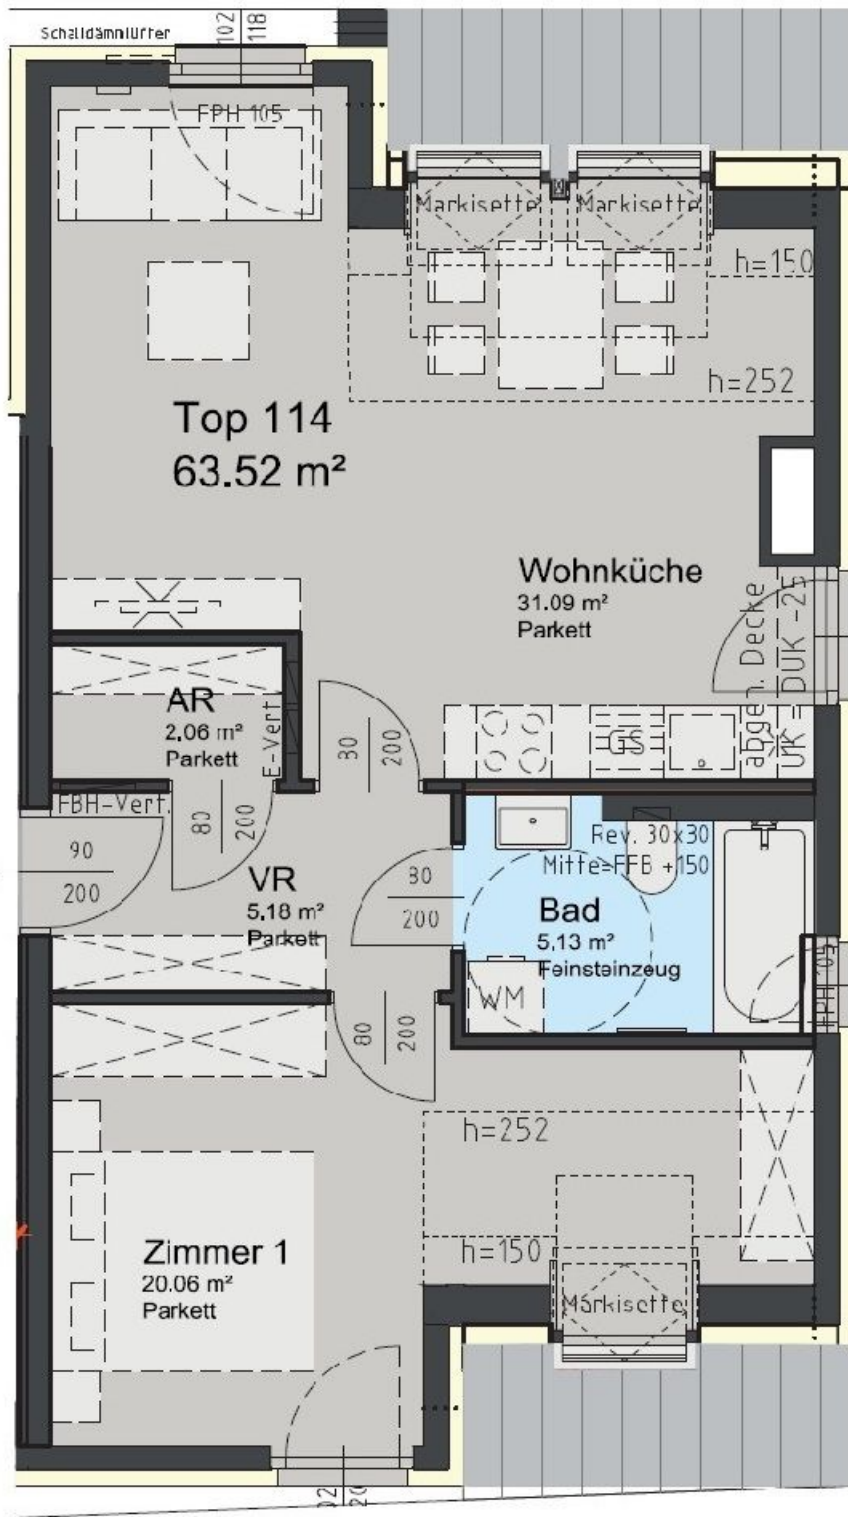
Schalldämmlüfter
102
118
FPH 105
Markisette
Markisette
h=150
h=252
Top 114
63.52 m²
Wohnküche
31.09 m²
Parkett
abgeh. Decke
UK = DUK -25
AR
2,06 m²
Parkett
E-Vert.
30
200
GS
FBH-Vert.
80
200
90
200
VR
5,18 m²
Parkett
80
200
Rev. 30x30
Mitte=FFB +150
Bad
5,13 m²
Feinsteinzeug
WM
FPH 105
80
200
h=252
h=150
Zimmer 1
20.06 m²
Parkett
Markisette
102
120